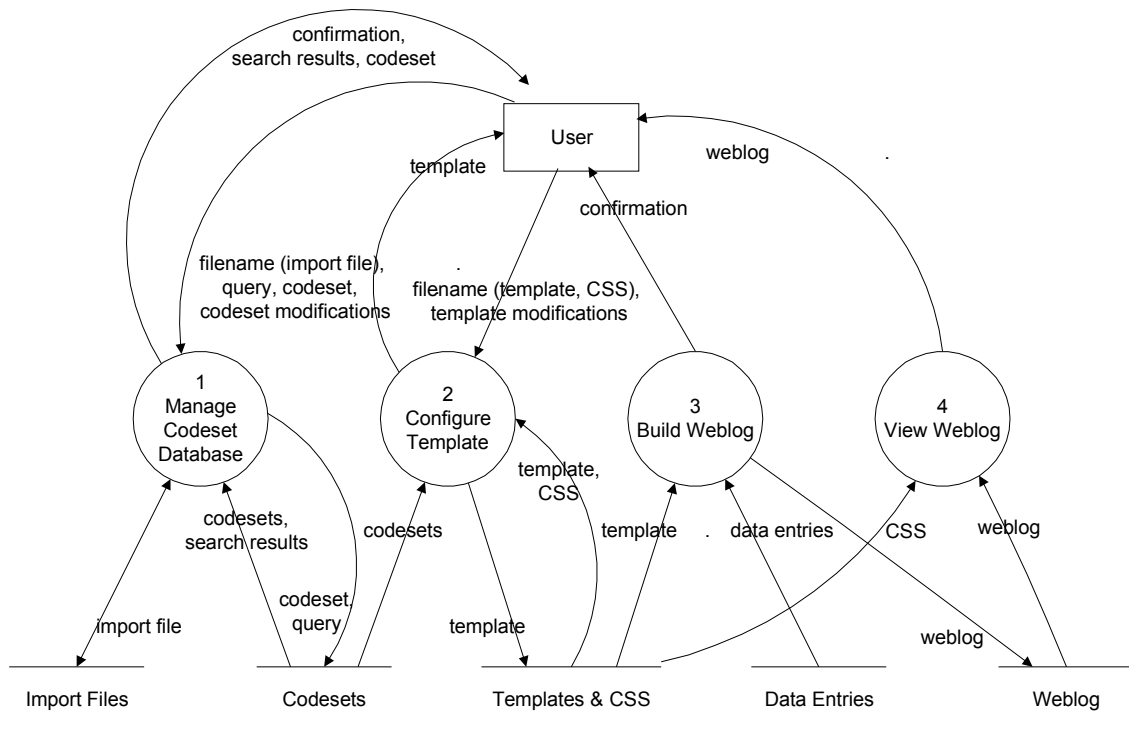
confirmation, search results, codeset

User

template

weblog

confirmation

filename (import file), query, codeset, codeset modifications

filename (template, CSS), template modifications

1
Manage
Codeset
Database

2
Configure
Template

3
Build Weblog

4
View Weblog

template, CSS

codesets, search results

codesets

template

data entries

CSS

weblog

codeset, query

import file

template

weblog

Import Files

Codesets

Templates & CSS

Data Entries

Weblog